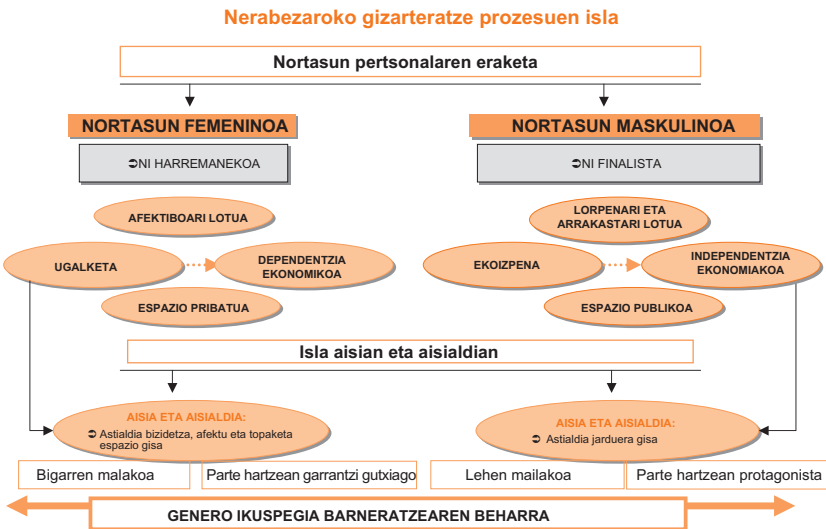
Nerabezaroko gizarteratze prozesuen isla

Nortasun pertsonalaren eraketa

NORTASUN FEMENINOA

➲NI HARREMANEKOA

AFEKTIBOARI LOTUA

UGALKETA

DEPENDENTZIA EKONOMIKOA

ESPAZIO PRIBATUA

NORTASUN MASKULINOA

➲NI FINALISTA

LORPENARI ETA ARRAKASTARI LOTUA

EKOIZPENA

INDEPENDENTZIA EKONOMIAKOA

ESPAZIO PUBLIKOA

Isla aisian eta aisialdian

AISIA ETA AISIALDIA:
➲ Astialdia bizidetza, afektu eta topaketa espazio gisa

AISIA ETA AISIALDIA:
➲ Astialdia jarduera gisa

Bigarren malakoa

Parte hartzean garrantzi gutxiago

Lehen mailakoa

Parte hartzean protagonista

GENERO IKUSPEGIA BARNERATZEAREN BEHARRA